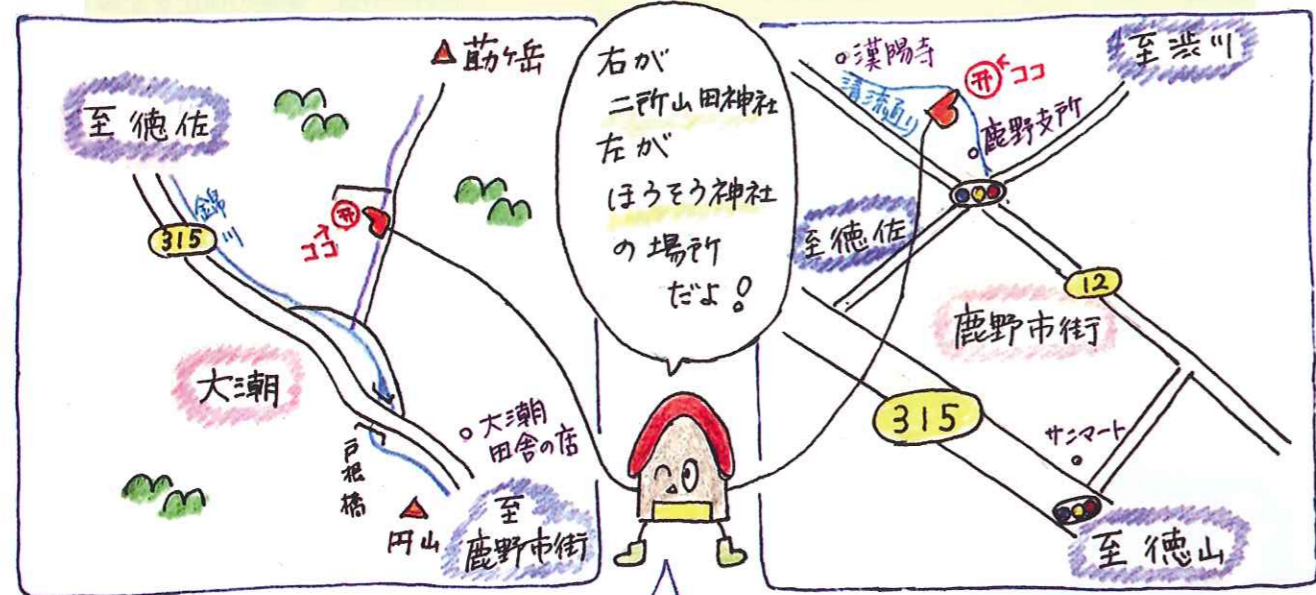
筋ヶ岳

至徳佐

錦川

315

ココ

大潮

戸根橋

円山

大潮田舎の店

至鹿野市街

右が
二所山田神社
左が
ほうそう神社
の場所
だよ!

漢陽寺

ココ

至渋川

清流通り

鹿野支所

至徳佐

12

鹿野市街

315

サンマート

至徳山